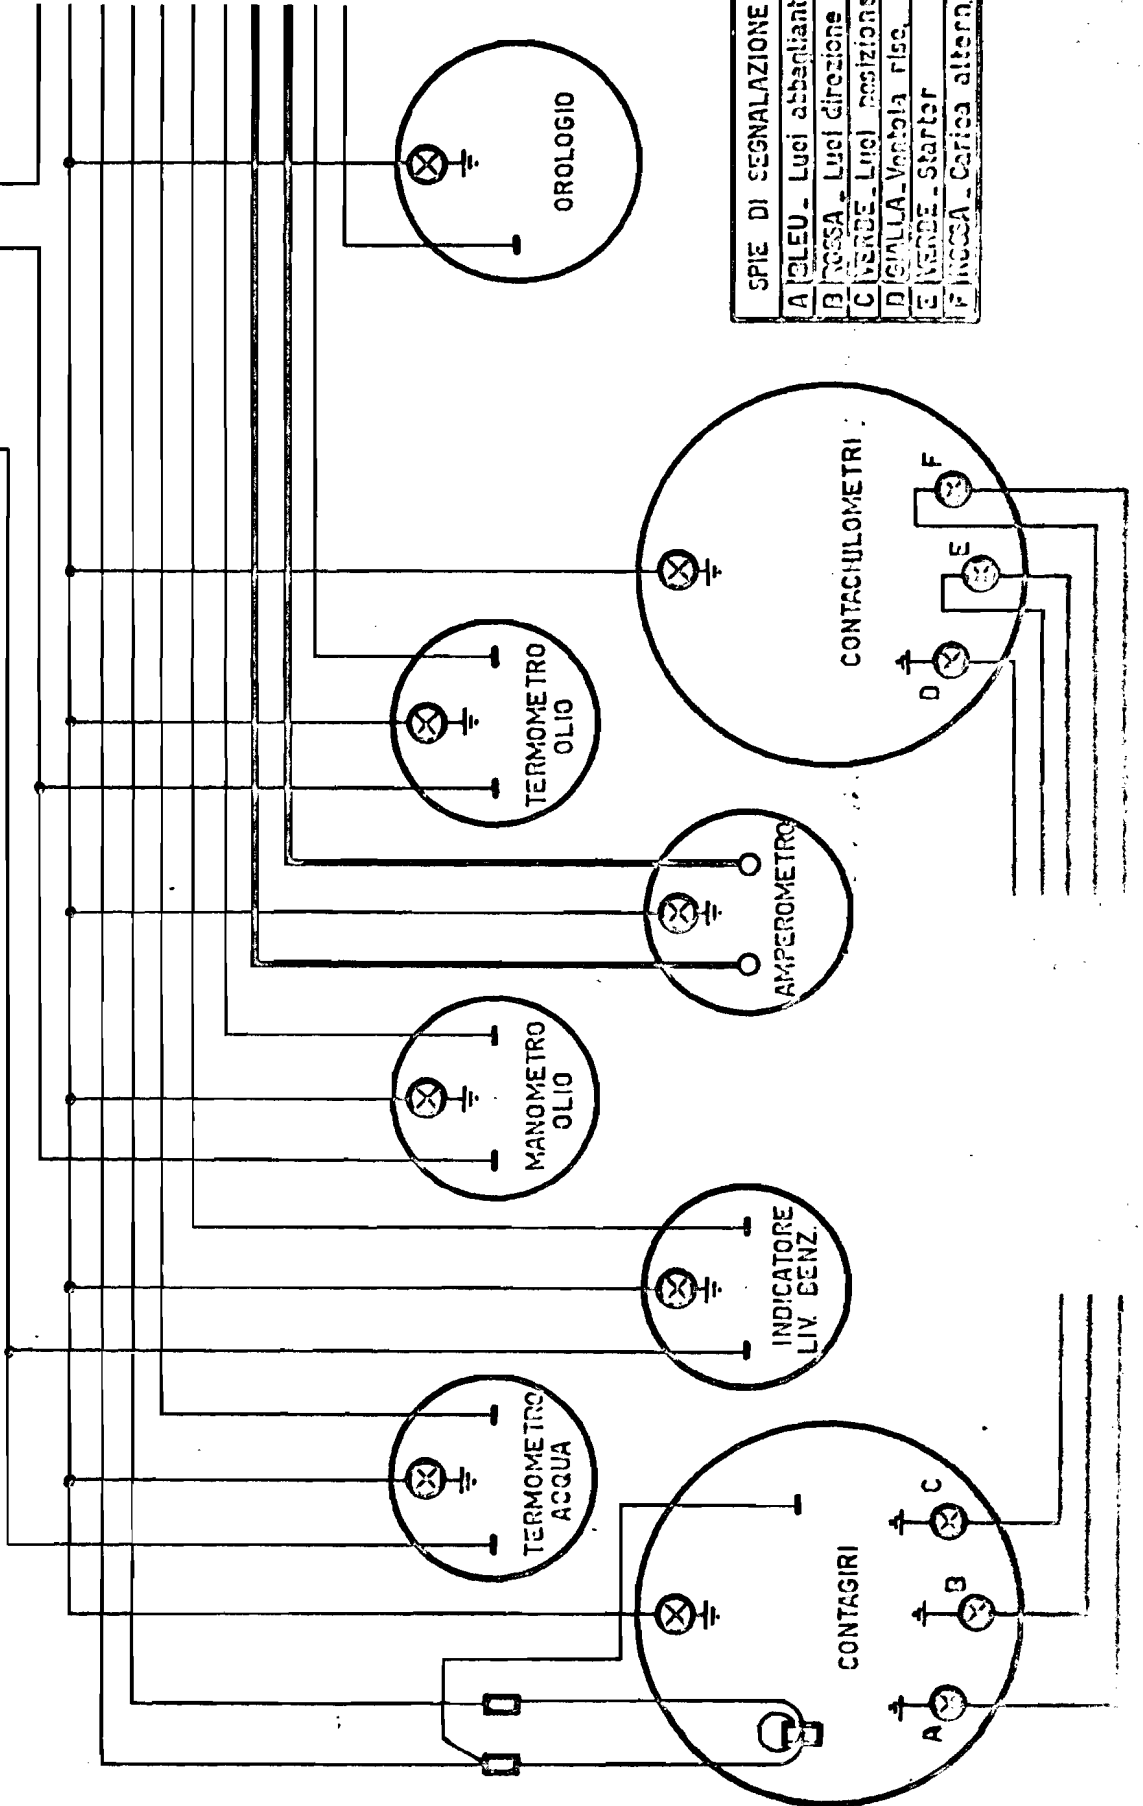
| SPIE DI SEGNALAZIONE |
|---|
| A BLEU _ Luci abbaglianti |
| B ROSSA _ Luci direzione |
| C VERDE _ Luci posizione |
| D GIALLA _ Valvola risc. |
| E VERDE _ Starter |
| F ROSSA _ Carica altern. |

OROLOGIO

CONTACHILOMETRI

F

E

D

TERMOMETRO OLIO

AMPEROMETRO

MANOMETRO OLIO

INDICATORE LIV. BENZ.

TERMOMETRO ACQUA

CONTAGIRI

C

B

A